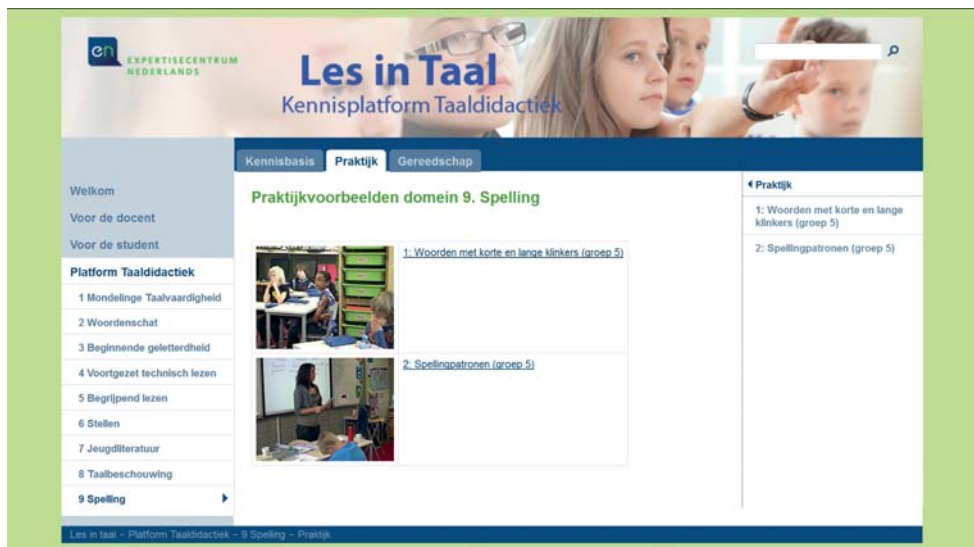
en EXPERTISECENTRUM NEDERLANDS

Les in Taal
Kennisplatform Taaldidactiek

Kennisbasis | Praktijk | Gereedschap

Welkom
Voor de docent
Voor de student
Platform Taaldidactiek
1 Mondelinge Taalvaardigheid
2 Woordenschat
3 Beginnende geletterdheid
4 Voortgezet technisch lezen
5 Begrijpend lezen
6 Stellen
7 Jeugdliteratuur
8 Taalbeschouwing
9 Spelling

Praktijkvoorbeelden domein 9. Spelling

1: Woorden met korte en lange klinkers (groep 5)

2: Spellingpatronen (groep 5)

◂ Praktijk
1: Woorden met korte en lange klinkers (groep 5)
2: Spellingpatronen (groep 5)

Les in taal – Platform Taaldidactiek – 9 Spelling – Praktijk